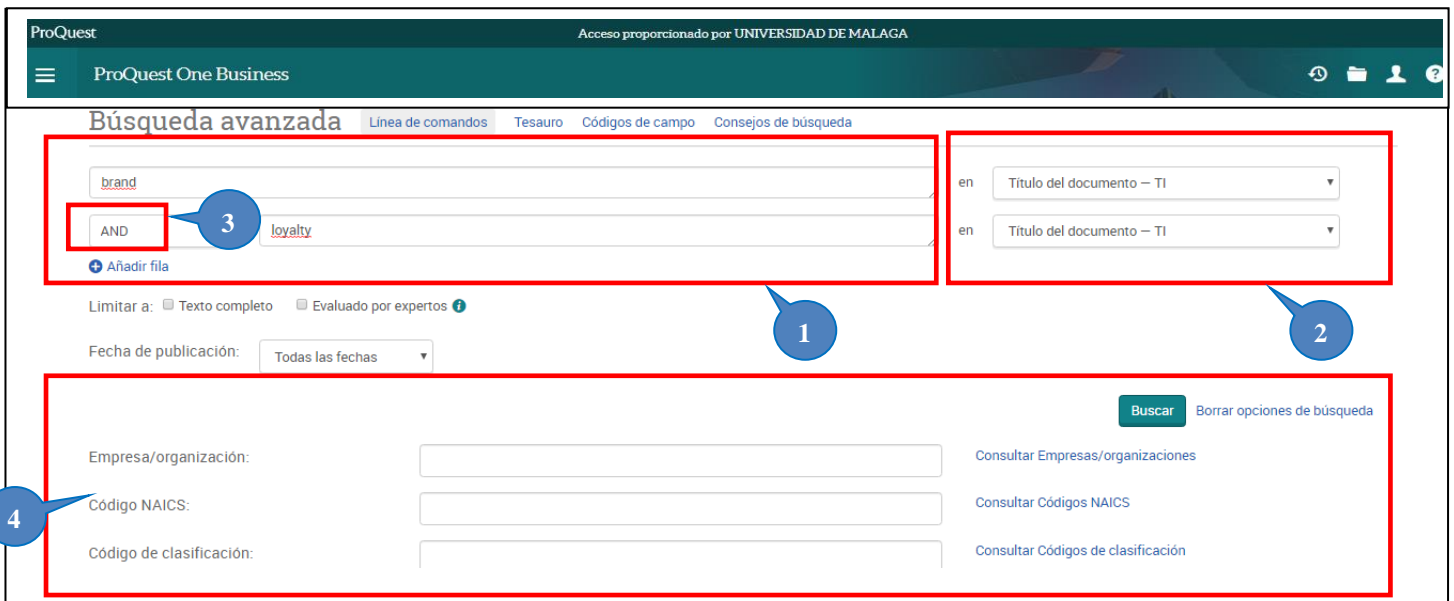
ProQuest

Acceso proporcionado por UNIVERSIDAD DE MALAGA

ProQuest One Business

Búsqueda avanzada

Línea de comandos Tesauro Códigos de campo Consejos de búsqueda

brand

en Título del documento — TI

3

AND loyalty

en Título del documento — TI

Añadir fila

Limitar a: Texto completo Evaluado por expertos

1

2

Fecha de publicación: Todas las fechas

Buscar Borrar opciones de búsqueda

Empresa/organización: Consultar Empresas/organizaciones

4

Código NAICS: Consultar Códigos NAICS

Código de clasificación: Consultar Códigos de clasificación